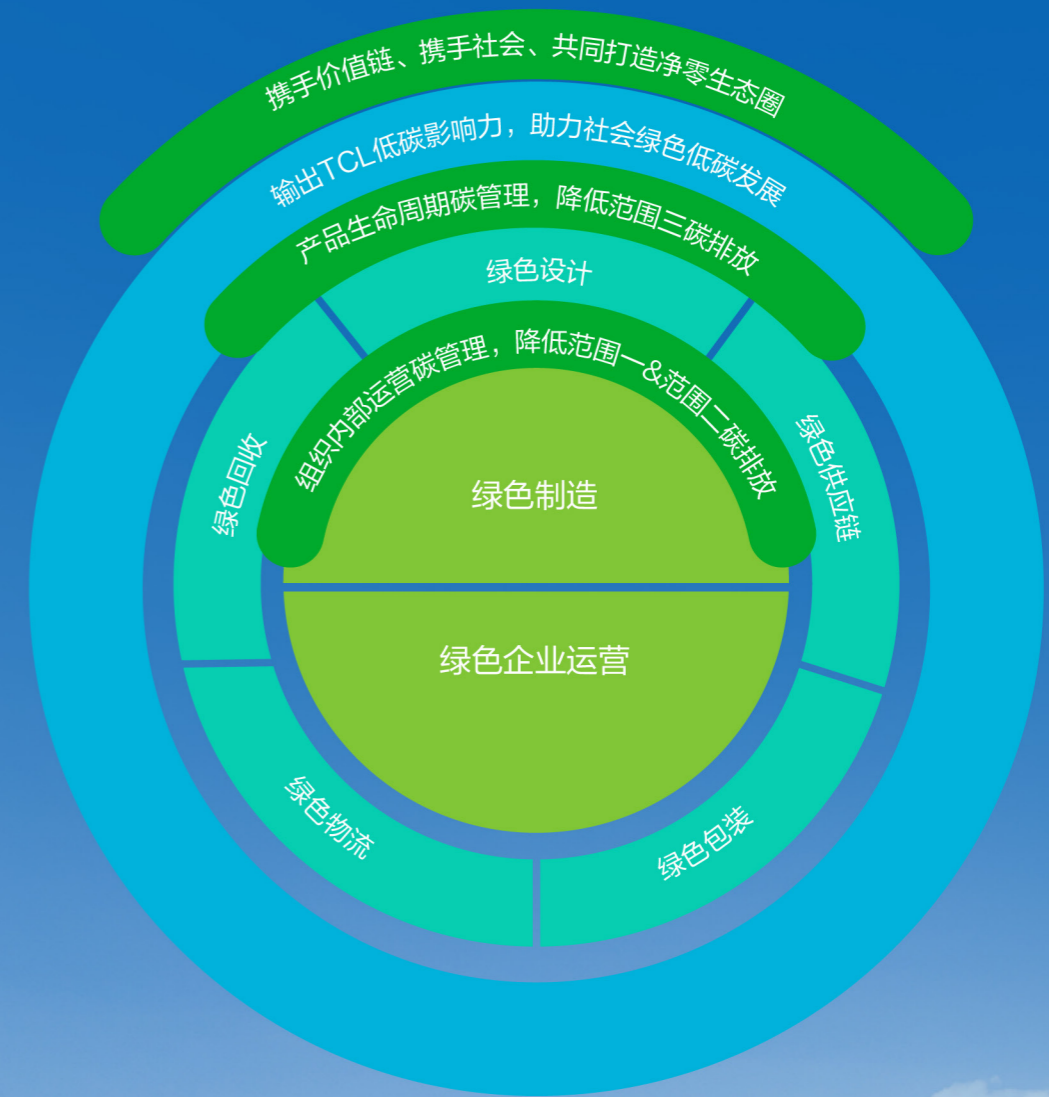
携手价值链、携手社会、共同打造净零生态圈

输出TCL低碳影响力，助力社会绿色低碳发展

产品生命周期碳管理，降低范围三碳排放

绿色设计

组织内部运营碳管理，降低范围一&范围二碳排放

绿色回收

绿色供应链

绿色制造

绿色企业运营

绿色物流

绿色包装